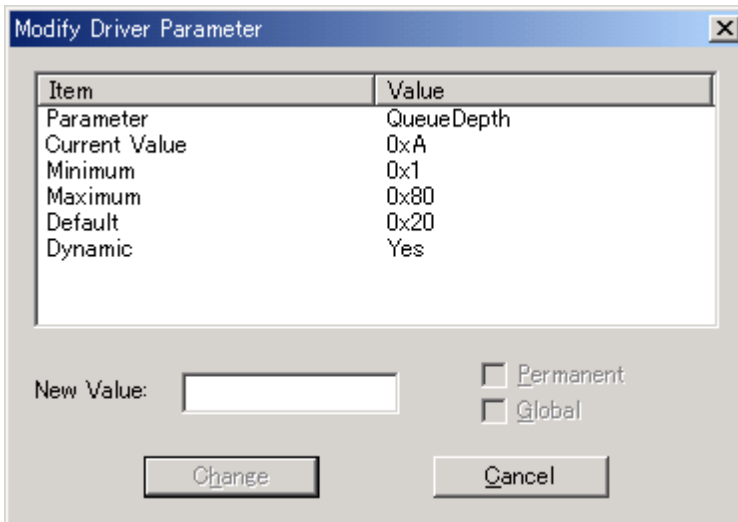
Modify Driver Parameter

| Item | Value |
|---|---|
| Parameter | QueueDepth |
| Current Value | 0xA |
| Minimum | 0x1 |
| Maximum | 0x80 |
| Default | 0x20 |
| Dynamic | Yes |

New Value:

Permanent
Global

Change
Cancel